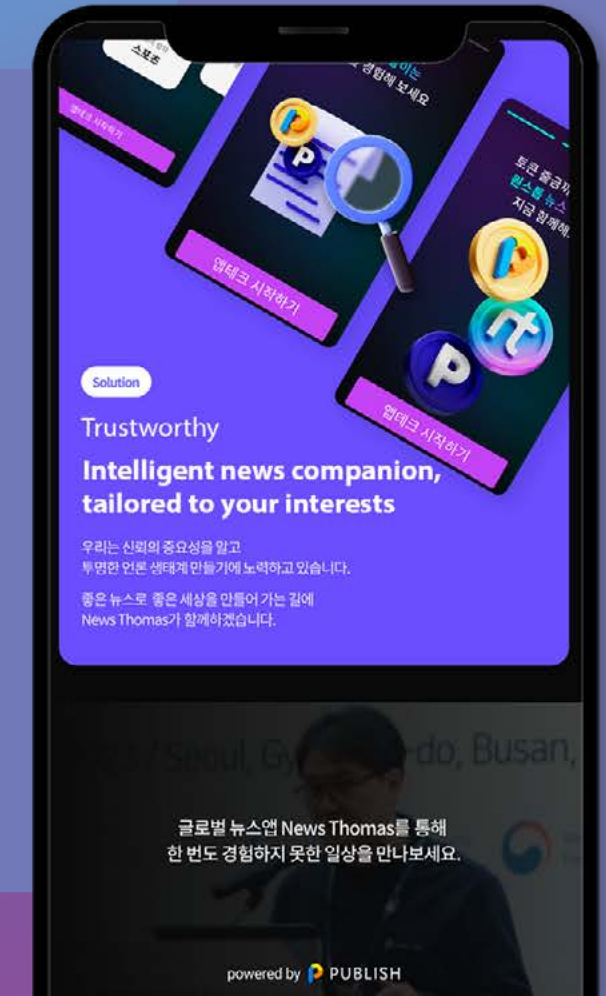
스포츠

앱테크 시작하기

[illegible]이는
경험해 보세요

앱테크 시작하기

토큰 줍줍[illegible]
뉴스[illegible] 뉴스
지금 함께해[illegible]

앱테크 시작하기

Solution

Trustworthy

Intelligent news companion, tailored to your interests

우리는 신뢰의 중요성을 알고
투명한 언론 생태계 만들기에 노력하고 있습니다.

좋은 뉴스로 좋은 세상을 만들어 가는 길에
News Thomas가 함께하겠습니다.

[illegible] Seoul, Gy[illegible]-do, Busan,

글로벌 뉴스앱 News Thomas를 통해
한 번도 경험하지 못한 일상을 만나보세요.

powered by PUBLISH